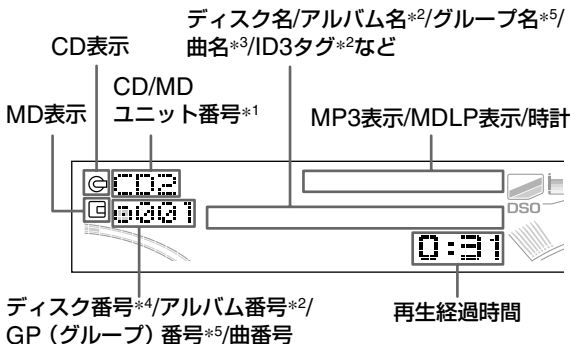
ディスク名/アルバム名$*^2$/グループ名$*^5$/曲名$*^3$/ID3タグ$*^2$など

CD表示

CD/MD ユニット番号$*^1$

MD表示

MP3表示/MDLP表示/時計

CD2

d01

DSO

0:31

ディスク番号$*^4$/アルバム番号$*^2$/GP（グループ）番号$*^5$/曲番号

再生経過時間